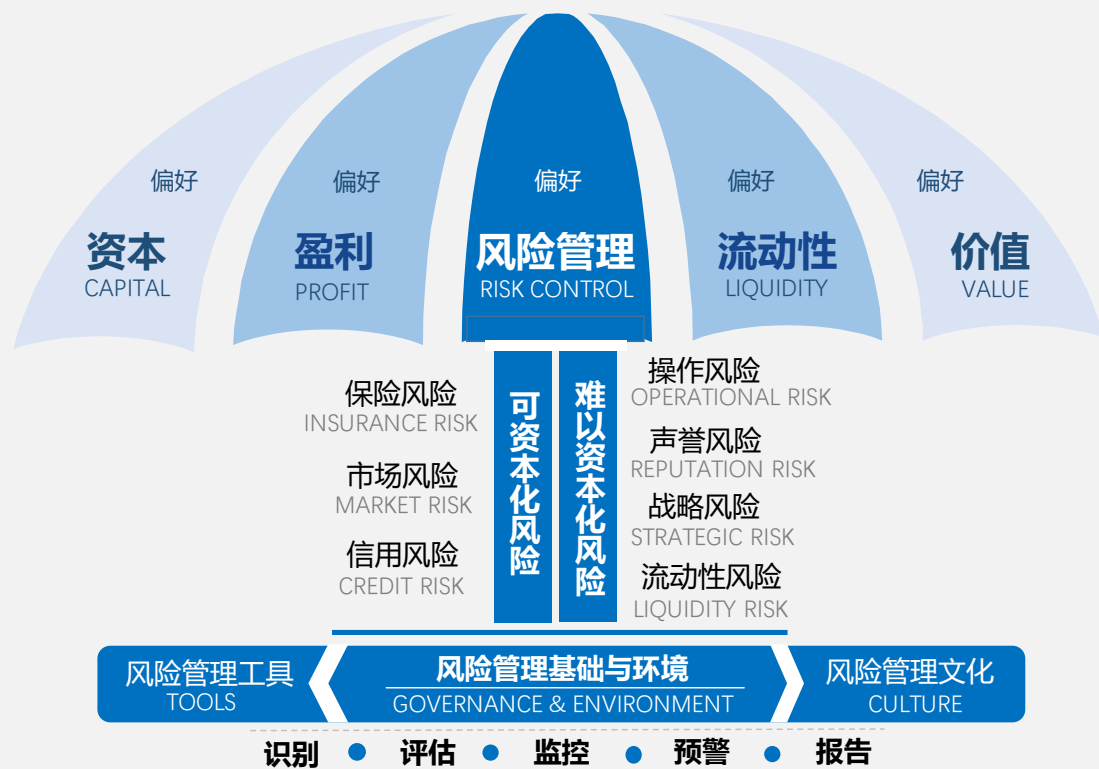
偏好
资本
CAPITAL

偏好
盈利
PROFIT

偏好
风险管理
RISK CONTROL

偏好
流动性
LIQUIDITY

偏好
价值
VALUE

保险风险
INSURANCE RISK

市场风险
MARKET RISK

信用风险
CREDIT RISK

可资本化风险

难以资本化风险

操作风险
OPERATIONAL RISK

声誉风险
REPUTATION RISK

战略风险
STRATEGIC RISK

流动性风险
LIQUIDITY RISK

风险管理工具
TOOLS

风险管理基础与环境
GOVERNANCE & ENVIRONMENT

风险管理文化
CULTURE

识别 评估 监控 预警 报告